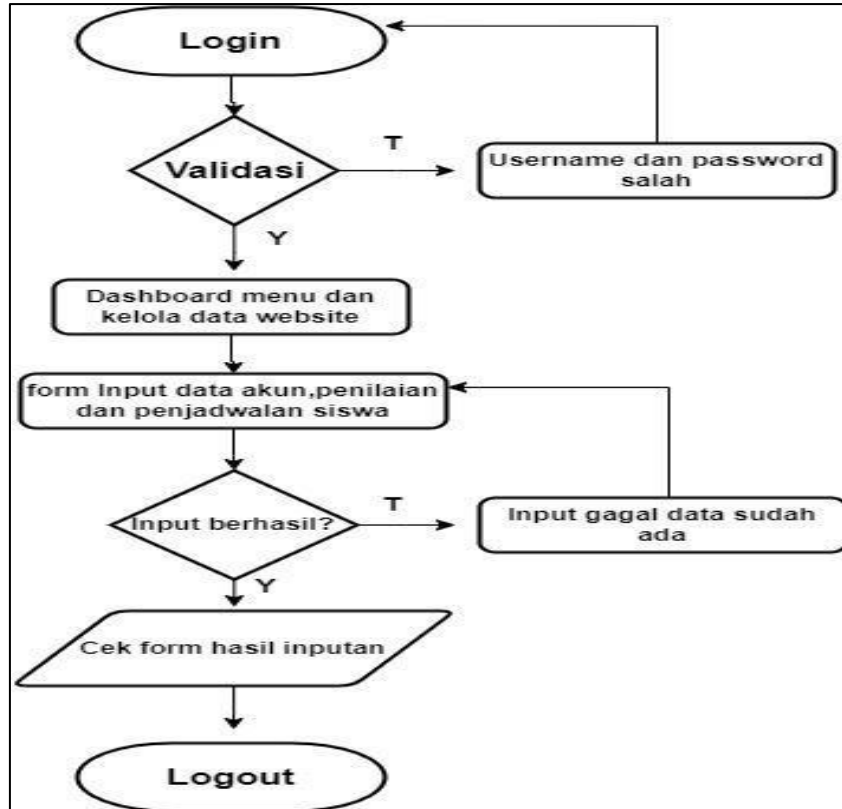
Login

Validasi

T

Username dan password salah

Y

Dashboard menu dan kelola data website

form Input data akun,penilaian dan penjadwalan siswa

Input berhasil?

T

Input gagal data sudah ada

Y

Cek form hasil inputan

Logout